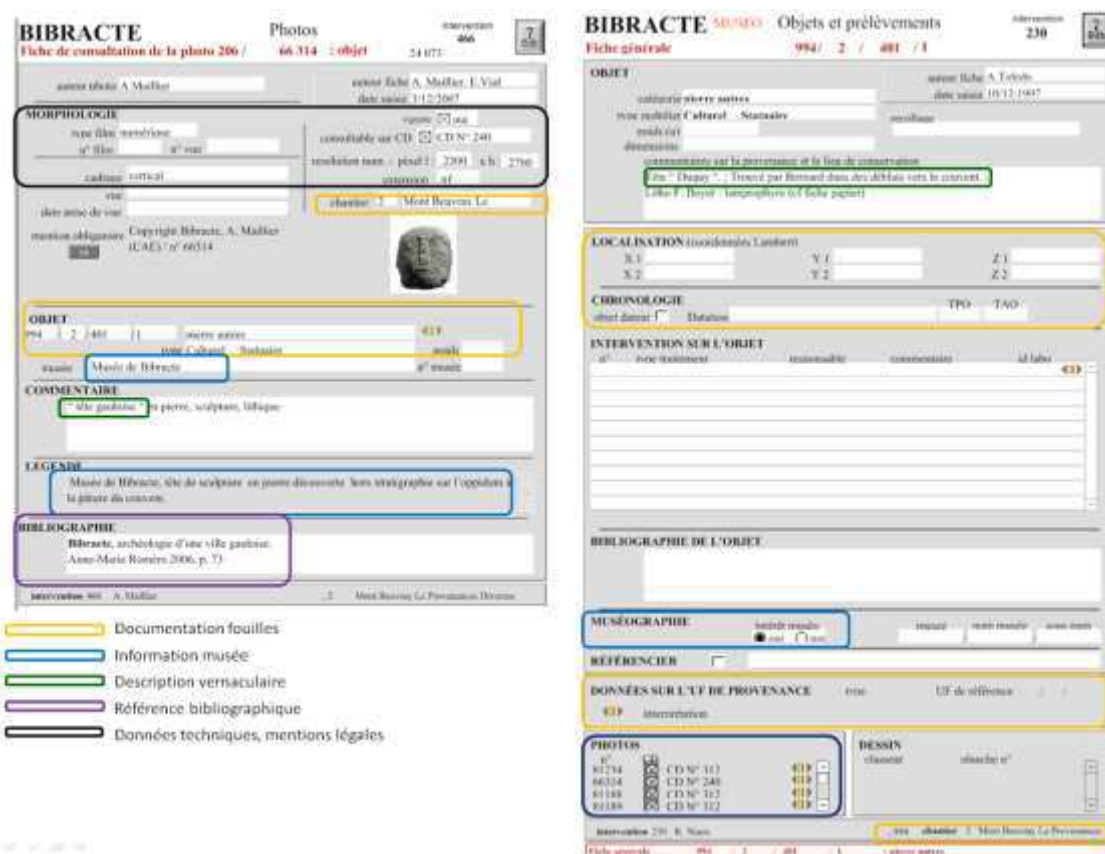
BIBRACTE Photos intervention 466

Fiche de consultation de la photo 206 / 66 314 : objet 24 073

auteur photo A. Maillier

auteur fiche A. Maillier, E. Vial

date saisie 3/12/2007

MORPHOLOGIE

type film numérique

n° film n° vue

cadrage vertical

vue

date prise de vue

consultable sur CD ☒ CD N° 240

résolution num. : pixel l : 2391 x h : 2760

extension tif

vignette ☒ oui

chantier 2 Mont Beuvray Le

mention obligatoire Copyright Bibracte, A. Maillier (CAE) / n° 66314

OBJET

994 2 401 1 pierre autres

type Culturel Statuaire

poids

musée Musée de Bibracte

n° musée

COMMENTAIRE

" tête gauloise " en pierre, sculpture, lithique

LEGENDE

Musée de Bibracte, tête de sculpture en pierre découverte hors stratigraphie sur l'oppidum à la pâture du couvent.

BIBLIOGRAPHIE

Bibracte, archéologie d'une ville gauloise. Anne-Marie Romero 2006, p. 73

intervention 466 A. Maillier 2 Mont Beuvray Le Pâturage du Couvent

Documentation fouilles

Information musée

Description vernaculaire

Référence bibliographique

Données techniques, mentions légales

BIBRACTE MUSEO Objets et prélèvements intervention 230

Fiche générale 994/ 2 / 401 / 1

OBJET

auteur fiche A. Toledo

date saisie 10/12/1997

catégorie pierre autres

type mobilier Culturel Statuaire

poids (g)

dimensions

recollage

commentaires sur la provenance et le lieu de conservation

Tête " Duquy " ; Trouvé par Bernard dans des déblais vers le couvent.

Lithe F. Boyer : lamprophyre (cf fiche papier)

LOCALISATION (coordonnées Lambert)

X 1 Y 1 Z 1

X 2 Y 2 Z 2

CHRONOLOGIE

objet daterat ☐ Datation

TPQ TAQ

INTERVENTION SUR L'OBJET

n° type traitement responsable commentaires id labo

BIBLIOGRAPHIE DE L'OBJET

MUSÉOGRAPHIE

intérêt musée ● oui ○ non

REFERENCIER ☐

DONNÉES SUR L'UF DE PROVENANCE type UF de référence

interprétation

PHOTOS

n°
81234 ☒ CD N° 313
66324 ☒ CD N° 240
81188 ☒ CD N° 313
81189 ☒ CD N° 312

DESSIN

classeur planche n°

intervention 230 K. Nares

994 chantier 2 Mont Beuvray Le Pâturage

Fiche générale 994 / 2 / 401 / 1 pierre autres